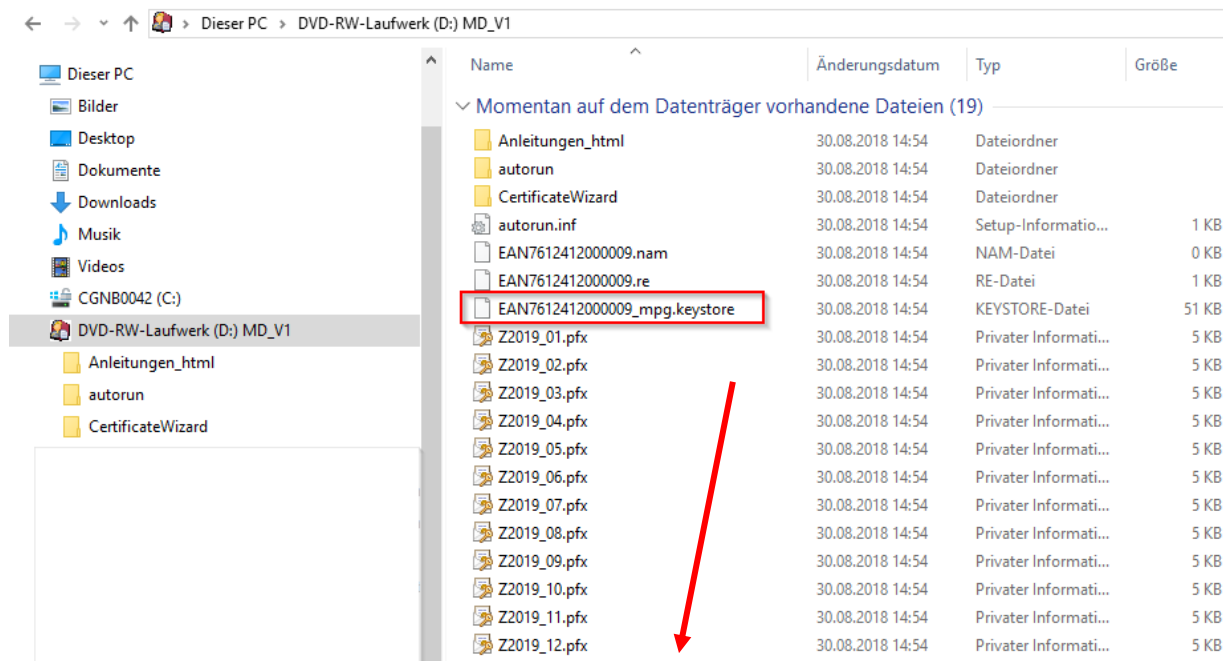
Dieser PC > DVD-RW-Laufwerk (D:) MD_V1

Dieser PC
Bilder
Desktop
Dokumente
Downloads
Musik
Videos
CGNB0042 (C:)
DVD-RW-Laufwerk (D:) MD_V1
Anleitungen_html
autorun
CertificateWizard

| Name | Änderungsdatum | Typ | Größe |
|---|---|---|---|
| Momentan auf dem Datenträger vorhandene Dateien (19) | | | |
| Anleitungen_html | 30.08.2018 14:54 | Dateiordner | |
| autorun | 30.08.2018 14:54 | Dateiordner | |
| CertificateWizard | 30.08.2018 14:54 | Dateiordner | |
| autorun.inf | 30.08.2018 14:54 | Setup-Informatio... | 1 KB |
| EAN7612412000009.nam | 30.08.2018 14:54 | NAM-Datei | 0 KB |
| EAN7612412000009.re | 30.08.2018 14:54 | RE-Datei | 1 KB |
| EAN7612412000009_mpg.keystore | 30.08.2018 14:54 | KEYSTORE-Datei | 51 KB |
| Z2019_01.pfx | 30.08.2018 14:54 | Privater Informati... | 5 KB |
| Z2019_02.pfx | 30.08.2018 14:54 | Privater Informati... | 5 KB |
| Z2019_03.pfx | 30.08.2018 14:54 | Privater Informati... | 5 KB |
| Z2019_04.pfx | 30.08.2018 14:54 | Privater Informati... | 5 KB |
| Z2019_05.pfx | 30.08.2018 14:54 | Privater Informati... | 5 KB |
| Z2019_06.pfx | 30.08.2018 14:54 | Privater Informati... | 5 KB |
| Z2019_07.pfx | 30.08.2018 14:54 | Privater Informati... | 5 KB |
| Z2019_08.pfx | 30.08.2018 14:54 | Privater Informati... | 5 KB |
| Z2019_09.pfx | 30.08.2018 14:54 | Privater Informati... | 5 KB |
| Z2019_10.pfx | 30.08.2018 14:54 | Privater Informati... | 5 KB |
| Z2019_11.pfx | 30.08.2018 14:54 | Privater Informati... | 5 KB |
| Z2019_12.pfx | 30.08.2018 14:54 | Privater Informati... | 5 KB |